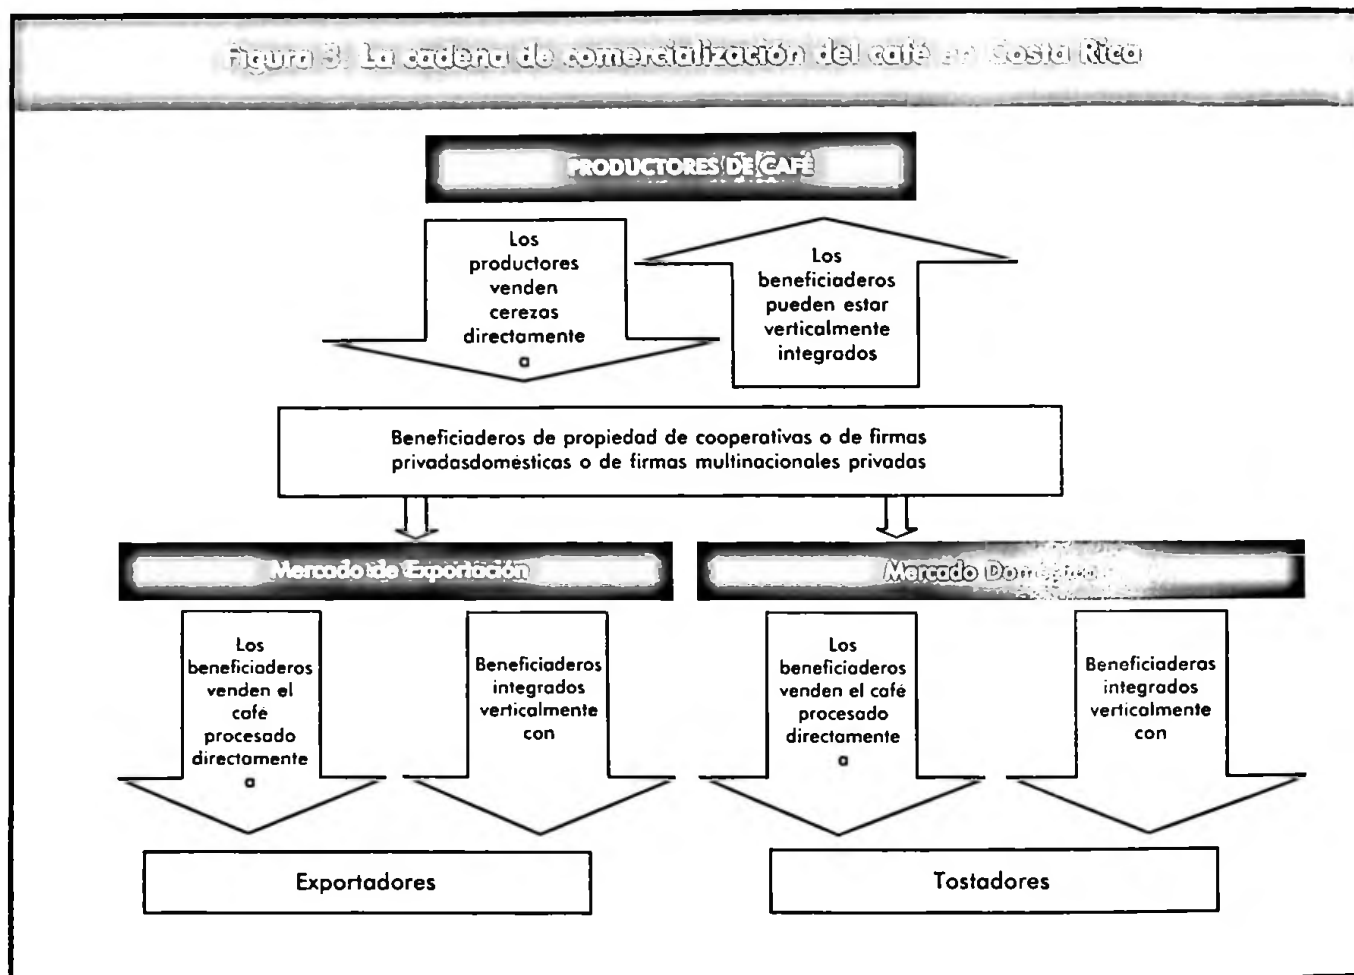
Figura 3. La cadena de comercialización del café en Costa Rica

PRODUCTORES DE CAFÉ

Los productores venden cerezas directamente a

Los beneficiaderos pueden estar verticalmente integrados

Beneficiaderos de propiedad de cooperativas o de firmas privadasdomésticas o de firmas multinacionales privadas

Mercado de Exportación

Mercado Doméstico

Los beneficiaderos venden el café procesado directamente a

Beneficiaderos integrados verticalmente con

Los beneficiaderos venden el café procesado directamente a

Beneficiaderas integrados verticalmente con

Exportadores

Tostadores